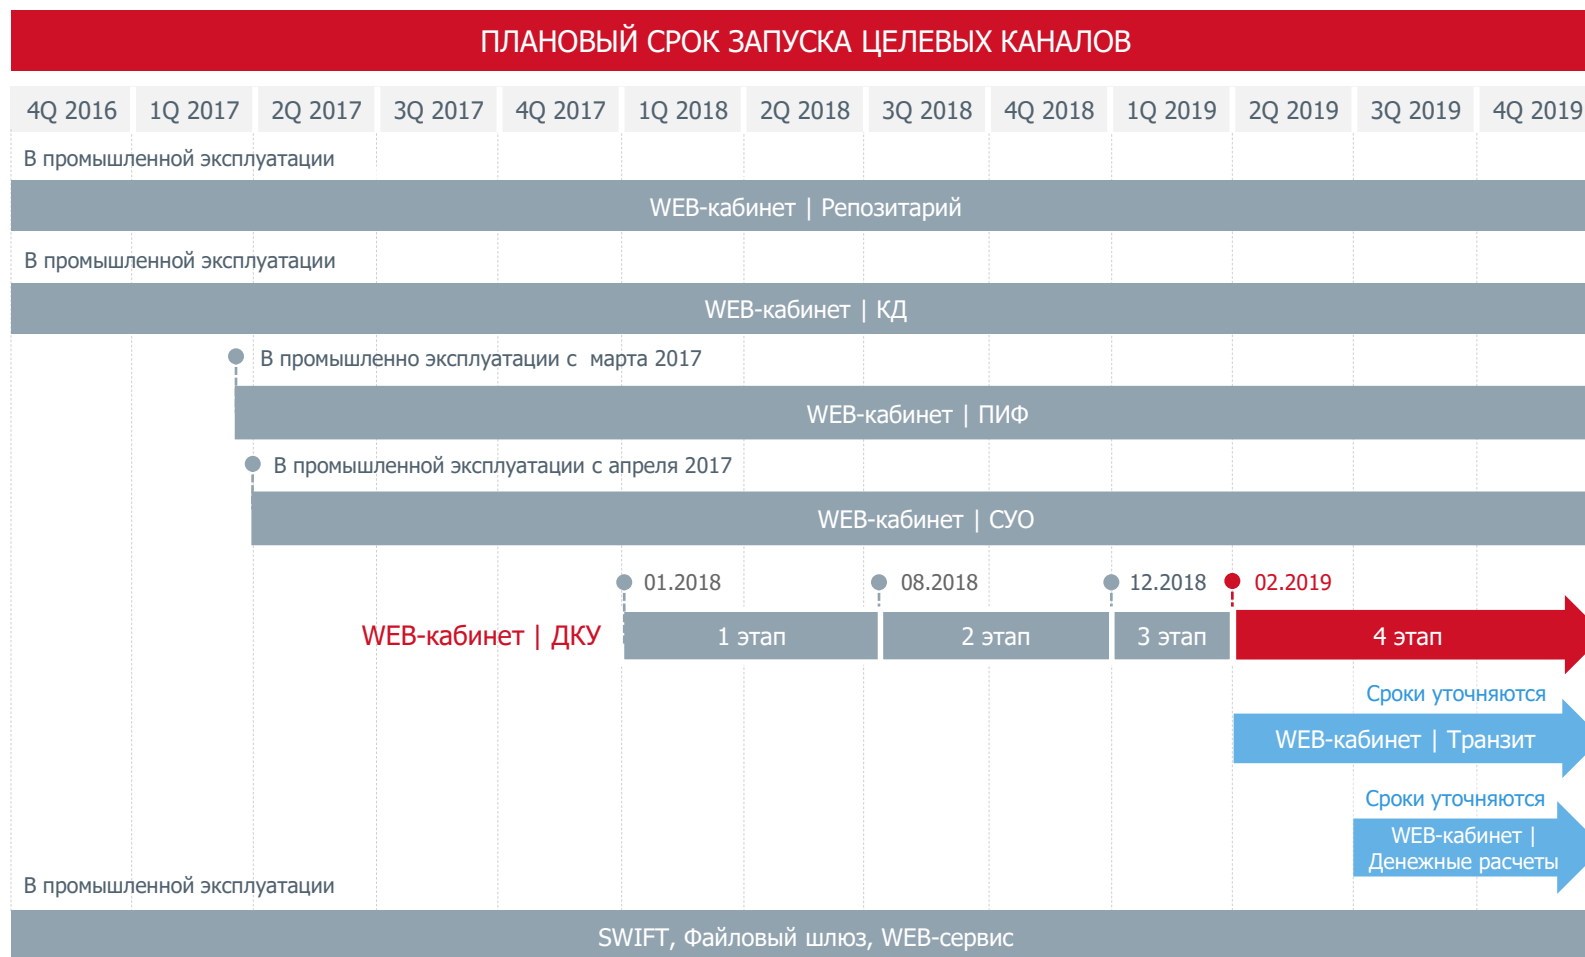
ПЛАНОВЫЙ СРОК ЗАПУСКА ЦЕЛЕВЫХ КАНАЛОВ

| 4Q 2016 | 1Q 2017 | 2Q 2017 | 3Q 2017 | 4Q 2017 | 1Q 2018 | 2Q 2018 | 3Q 2018 | 4Q 2018 | 1Q 2019 | 2Q 2019 | 3Q 2019 | 4Q 2019 |
|---|---|---|---|---|---|---|---|---|---|---|---|---|

В промышленной эксплуатации

WEB-кабинет | Репозитарий

В промышленной эксплуатации

WEB-кабинет | КД

В промышленно эксплуатации с марта 2017

WEB-кабинет | ПИФ

В промышленной эксплуатации с апреля 2017

WEB-кабинет | СУО

01.2018 08.2018 12.2018 02.2019

WEB-кабинет | ДКУ

1 этап 2 этап 3 этап 4 этап

Сроки уточняются

WEB-кабинет | Транзит

Сроки уточняются

WEB-кабинет | Денежные расчеты

В промышленной эксплуатации

SWIFT, Файловый шлюз, WEB-сервис